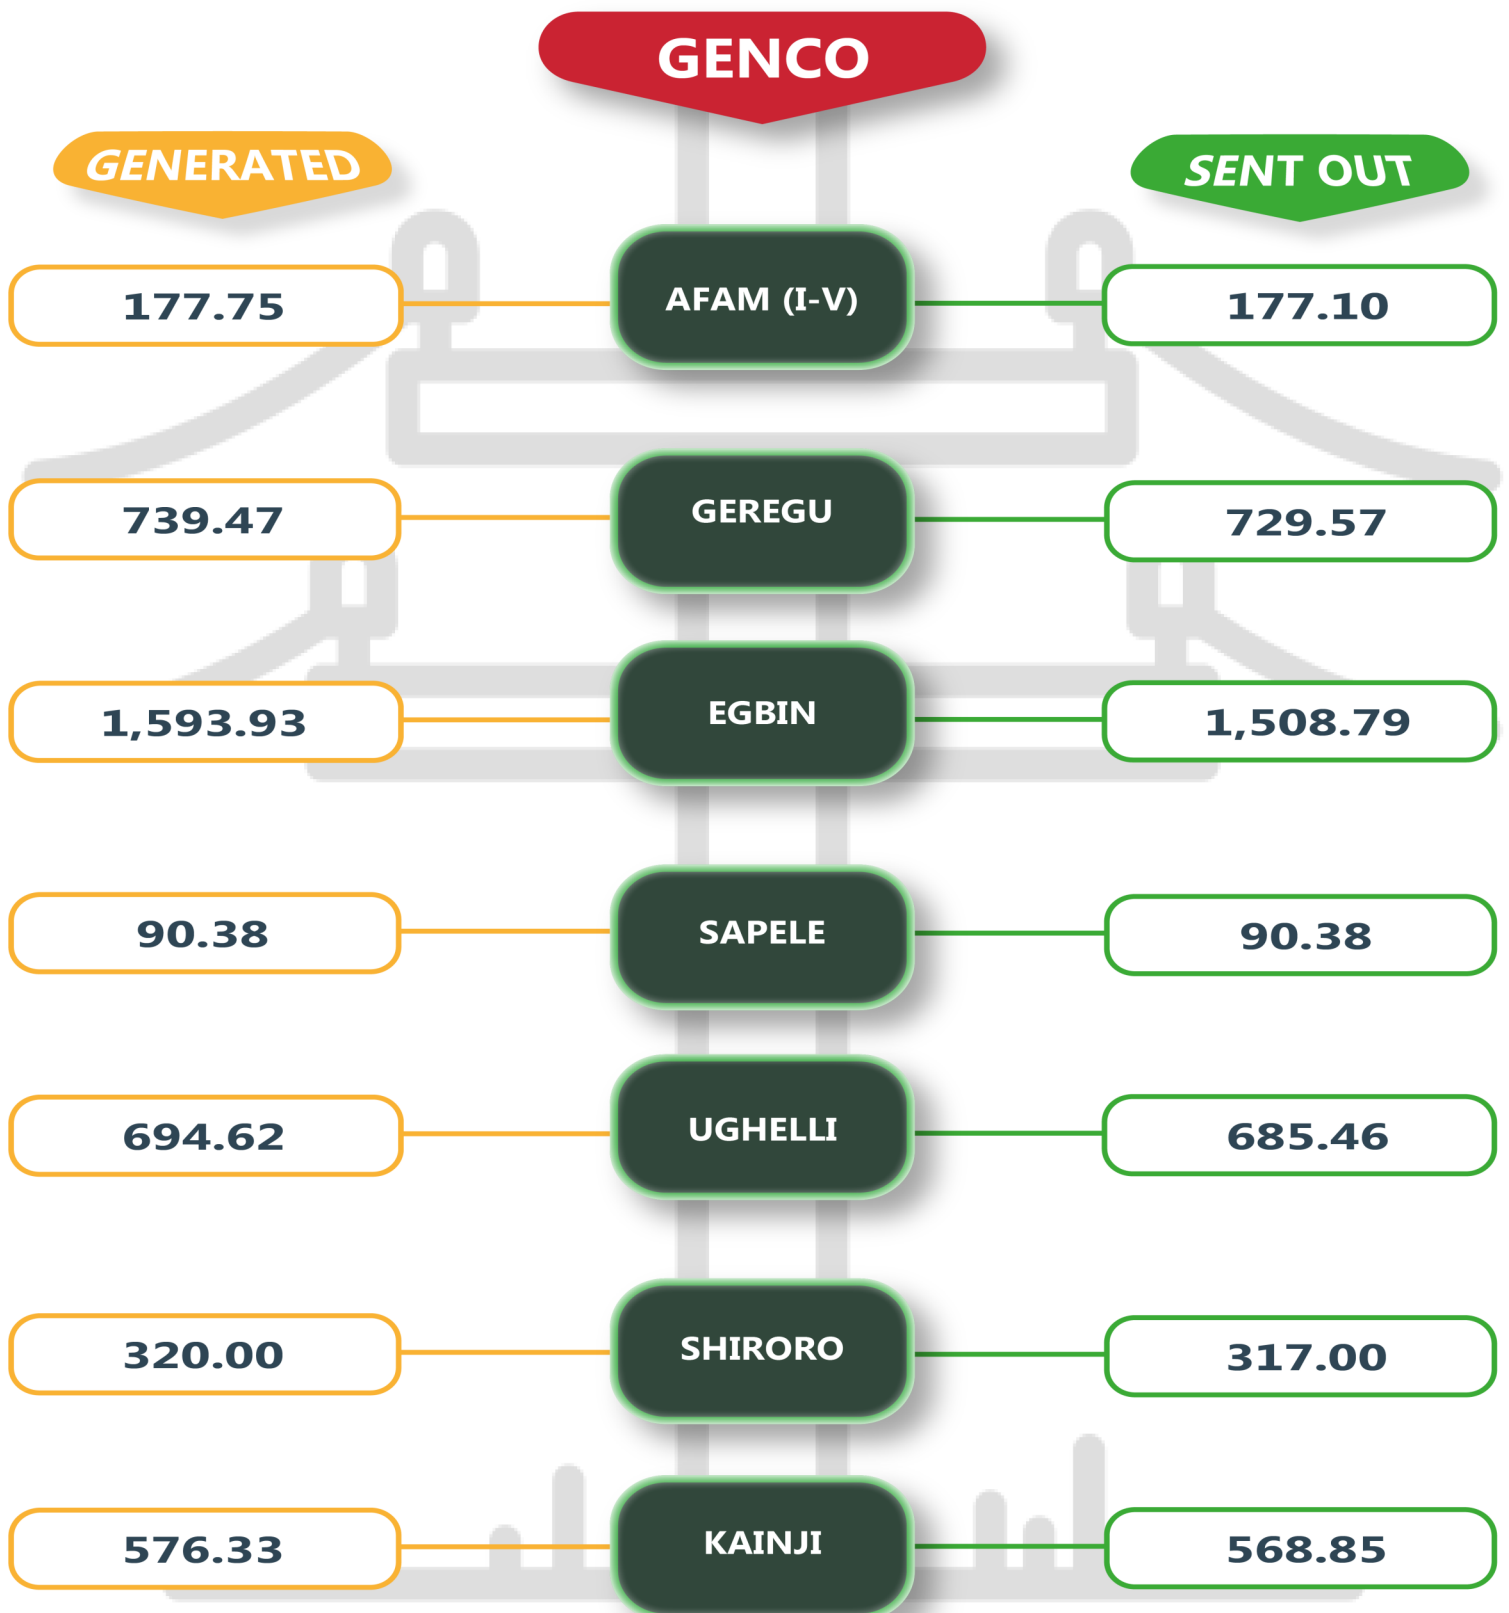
GENCO

GENERATED

SENT OUT

| GENERATED | GENCO | SENT OUT |
|---|---|---|
| 177.75 | AFAM (I-V) | 177.10 |
| 739.47 | GEREGU | 729.57 |
| 1,593.93 | EGBIN | 1,508.79 |
| 90.38 | SAPELE | 90.38 |
| 694.62 | UGHELLI | 685.46 |
| 320.00 | SHIRORO | 317.00 |
| 576.33 | KAINJI | 568.85 |